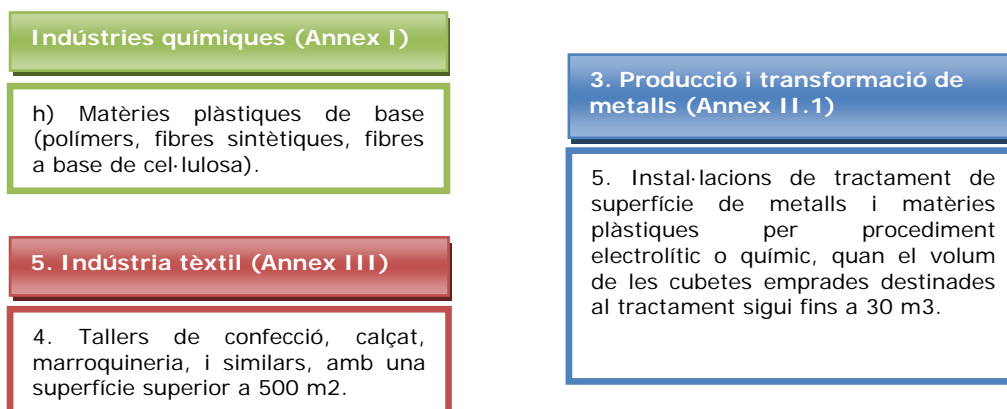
Indústries químiques (Annex I)

h) Matèries plàstiques de base (polímers, fibres sintètiques, fibres a base de cel·lulosa).

5. Indústria tèxtil (Annex III)

4. Tallers de confecció, calçat, marroquineria, i similars, amb una superfície superior a 500 m2.

3. Producció i transformació de metalls (Annex II.1)

5. Instal·lacions de tractament de superfície de metalls i matèries plàstiques per procediment electrolític o químic, quan el volum de les cubetes emprades destinades al tractament sigui fins a 30 m3.